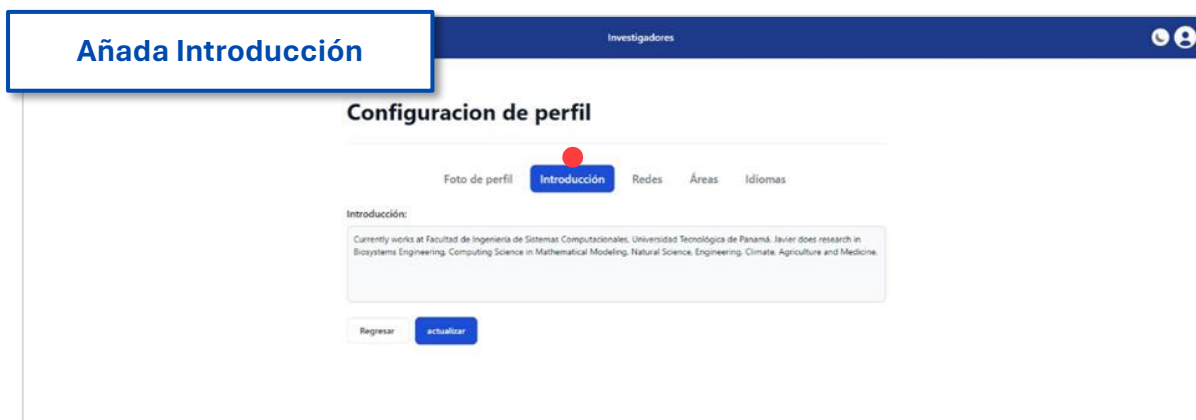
Añada Introducción

Investigadores

Configuracion de perfil

Foto de perfil Introducción Redes Áreas Idiomas

Introducción:

Currently works at Facultad de Ingeniería de Sistemas Computacionales, Universidad Tecnológica de Panamá. Javier does research in Biosystems Engineering, Computing Science in Mathematical Modeling, Natural Science, Engineering, Climate, Agriculture and Medicine.

Regresar actualizar